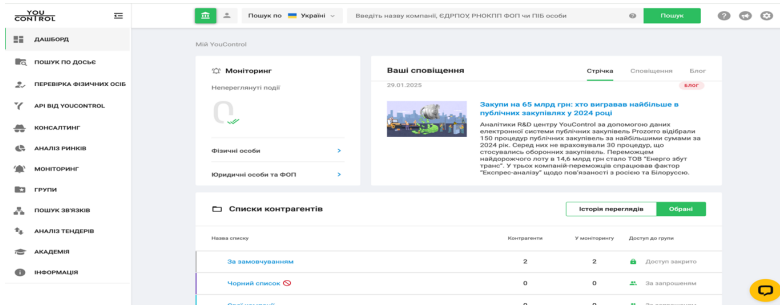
YOU CONTROL

Пошук по Україні

Введіть назву компанії, ЄДРПОУ, РНОКПП ФОП чи ПІБ особи

Пошук

ДАШБОРД
ПОШУК ПО ДОСЬЄ
ПЕРЕВІРКА ФІЗИЧНИХ ОСІБ
API ВІД YOUCONTROL
КОНСАЛТИНГ
АНАЛІЗ РИНКІВ
МОНІТОРИНГ
ГРУПИ
ПОШУК ЗВ'ЯЗКІВ
АНАЛІЗ ТЕНДЕРІВ
АКАДЕМІЯ
ІНФОРМАЦІЯ

Мій YouControl

Моніторинг

Непереглянуті події

0

Фізичні особи

Юридичні особи та ФОП

Ваші сповіщення

Стрічка Сповіщення Блог

29.01.2025

БЛОГ

Закупи на 65 млрд грн: хто вигравав найбільше в публічних закупівлях у 2024 році

Аналітики R&D центру YouControl за допомогою даних електронної системи публічних закупівель Prozorro відібрали 150 процедур публічних закупівель за найбільшими сумами за 2024 рік. Серед них не виявилося 30 процедур, що стосувались оборонних закупівель. Переможцем найдорожчого лоту в 14,6 млрд грн стало ТОВ "Енерго збут транс". У трьох компаній-переможців спрацював фактор "Експрес-аналізу" щодо пов'язаності з росією та Білоруссю.

Списки контрагентів

Історія переглядів Обрані

| Назва списку | Контрагенти | У моніторингу | Доступ до групи |
|---|---|---|---|
| За замовчуванням | 2 | 2 | Доступ закрито |
| Чорний список | 0 | 0 | За запрошенням |